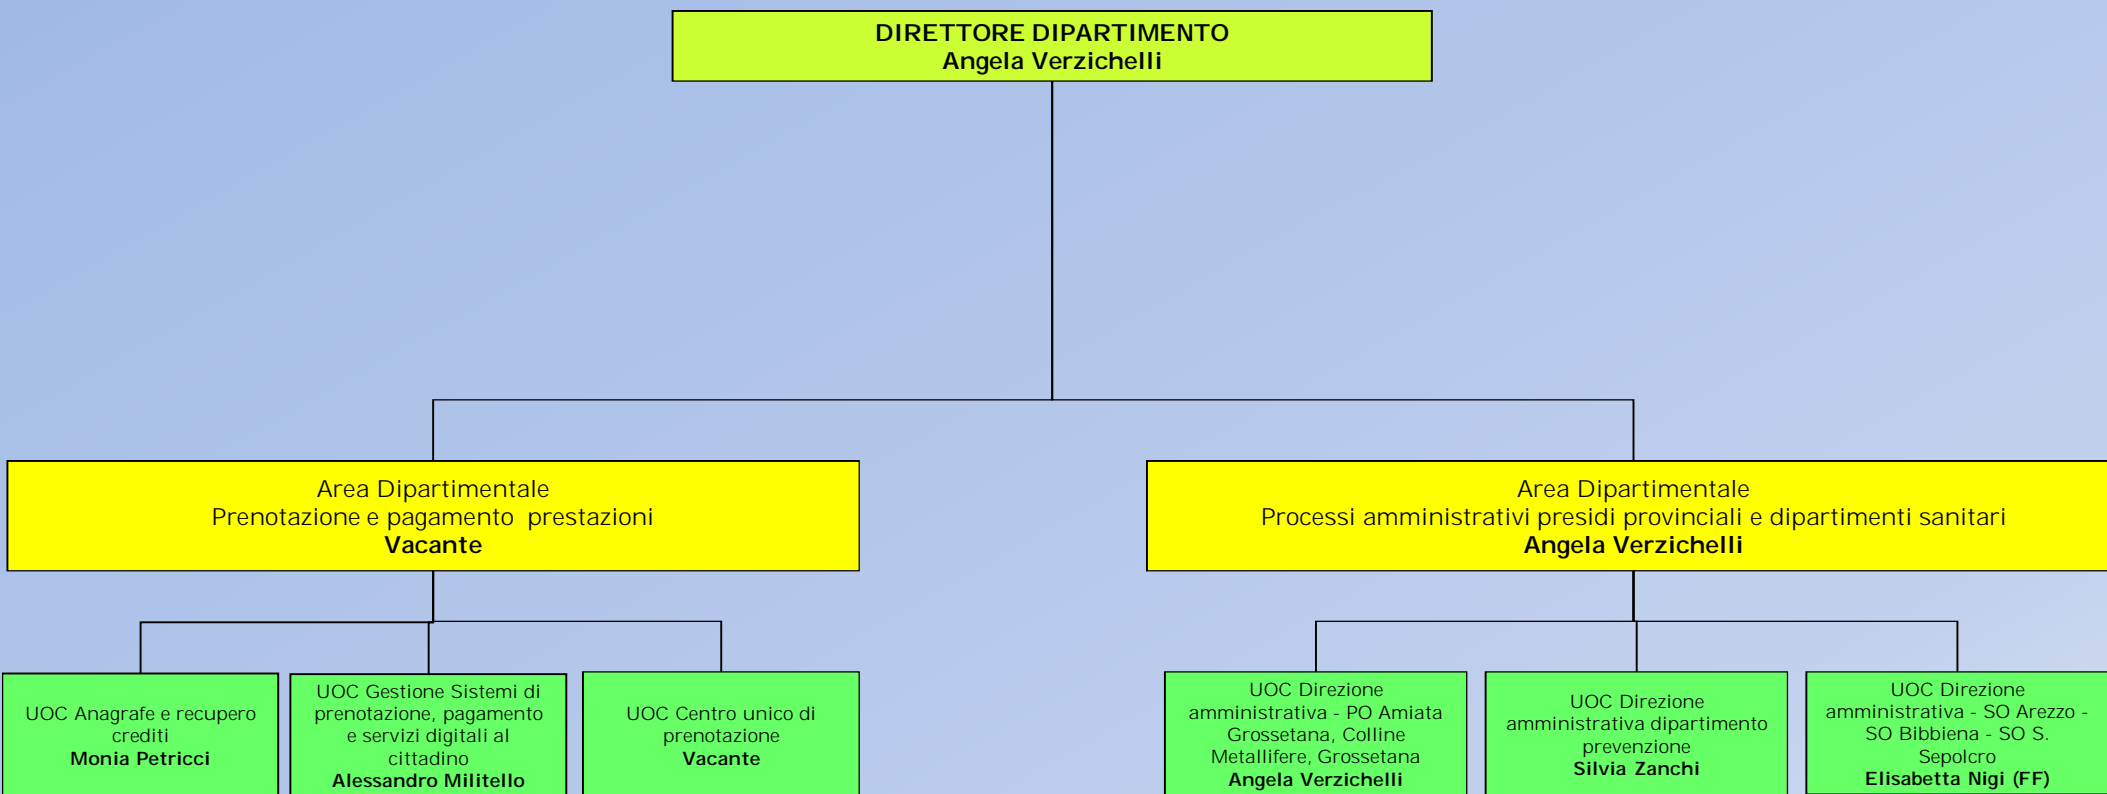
DIRETTORE DIPARTIMENTO
Angela Verzichelli

Area Dipartimentale
Prenotazione e pagamento prestazioni
Vacante

Area Dipartimentale
Processi amministrativi presidi provinciali e dipartimenti sanitari
Angela Verzichelli

UOC Anagrafe e recupero crediti
Monia Petricci

UOC Gestione Sistemi di prenotazione, pagamento e servizi digitali al cittadino
Alessandro Militello

UOC Centro unico di prenotazione
Vacante

UOC Direzione amministrativa - PO Amiata Grossetana, Colline Metallifere, Grossetana
Angela Verzichelli

UOC Direzione amministrativa dipartimento prevenzione
Silvia Zanchi

UOC Direzione amministrativa - SO Arezzo - SO Bibbiena - SO S. Sepolcro
Elisabetta Nigi (FF)